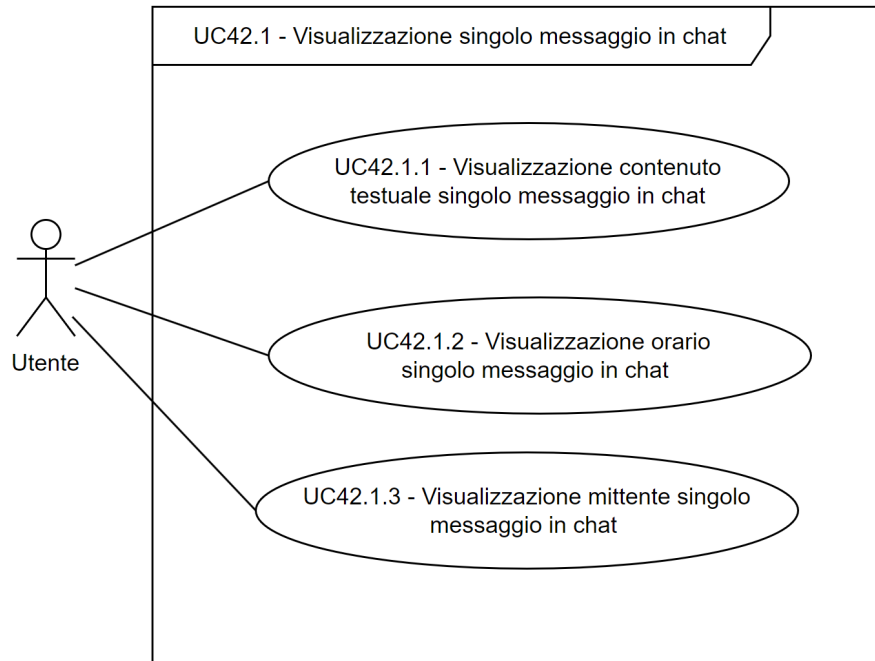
UC42.1 - Visualizzazione singolo messaggio in chat

Utente

UC42.1.1 - Visualizzazione contenuto testuale singolo messaggio in chat

UC42.1.2 - Visualizzazione orario singolo messaggio in chat

UC42.1.3 - Visualizzazione mittente singolo messaggio in chat